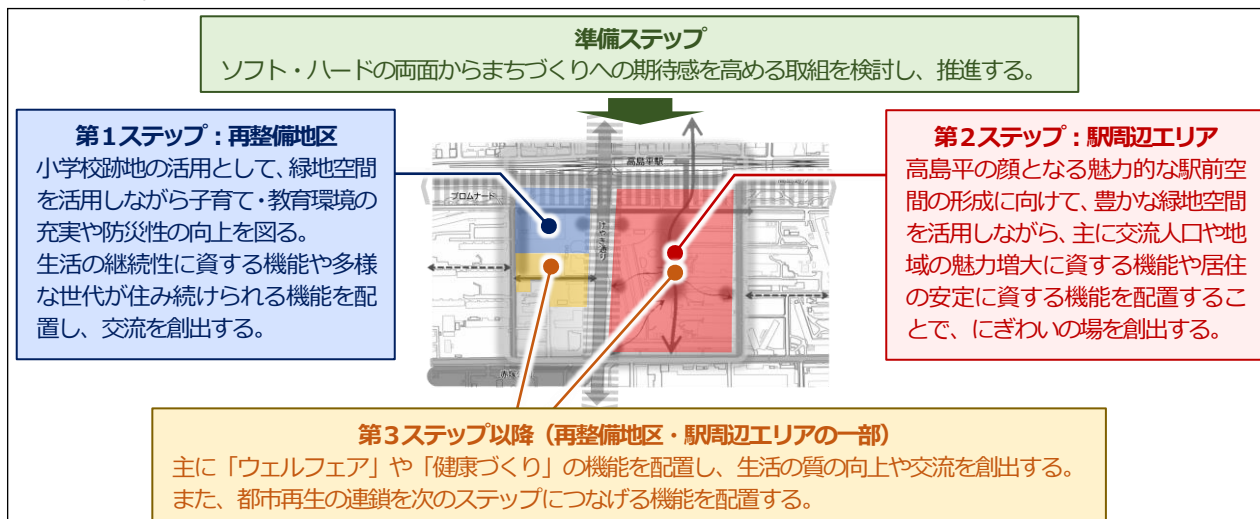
準備ステップ
ソフト・ハードの両面からまちづくりへの期待感を高める取組を検討し、推進する。

第1ステップ：再整備地区
小学校跡地の活用として、緑地空間を活用しながら子育て・教育環境の充実や防災性の向上を図る。
生活の継続性に資する機能や多様な世代が住み続けられる機能を配置し、交流を創出する。

高島平駅
プロムナード
けやき通り
赤塚

第2ステップ：駅周辺エリア
高島平の顔となる魅力的な駅前空間の形成に向けて、豊かな緑地空間を活用しながら、主に交流人口や地域の魅力増大に資する機能や居住の安定に資する機能を配置することで、にぎわいの場を創出する。

第3ステップ以降（再整備地区・駅周辺エリアの一部）
主に「ウェルフェア」や「健康づくり」の機能を配置し、生活の質の向上や交流を創出する。
また、都市再生の連鎖を次のステップにつなげる機能を配置する。